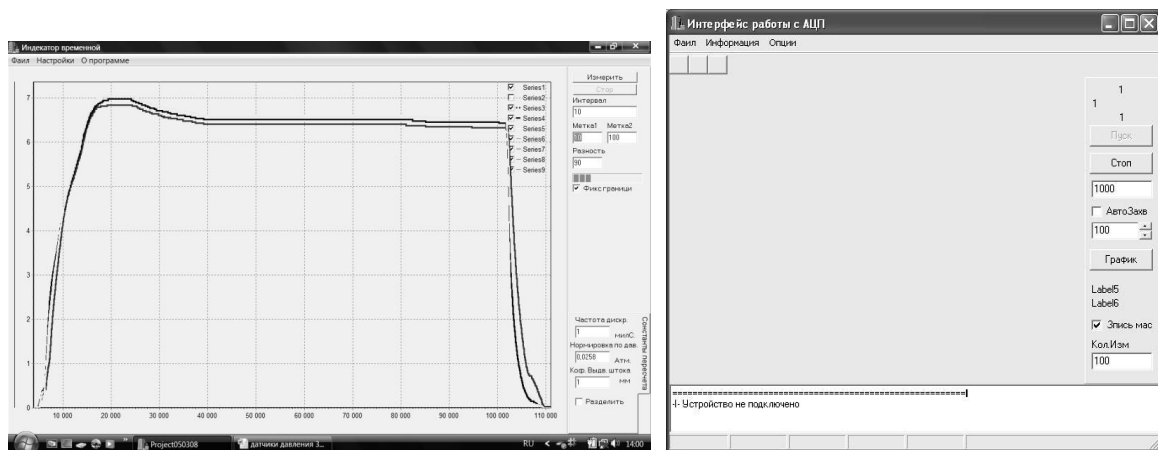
Индикатор временной
Фаил Настройки О программе

7
6
5
4
3
2
1
0

10 000 20 000 30 000 40 000 50 000 60 000 70 000 80 000 90 000 100 000 110 000

Series1
Series2
Series3
Series4
Series5
Series6
Series7
Series8
Series9

Измерить
Стоп
Интервал
10
Метка1 Метка2
10 100
Разность
90
Фикс границы

Частота дискр.
1 милС
Нормировка по дав.
0,0250 Атм.
Коф. Выдв. штока
1 мм
Разделить

Константы пересчета

Project050308
датчики давления 3...
RU 14:00

Интерфейс работы с АЦП
Файл Информация Опции

1
1
1
Пуск
Стоп
1000
АвтоЗахв
100
График
Label5
Label6
Зпись мас
Кол.Изм
100

=========================================================
-|- Устройство не подключено